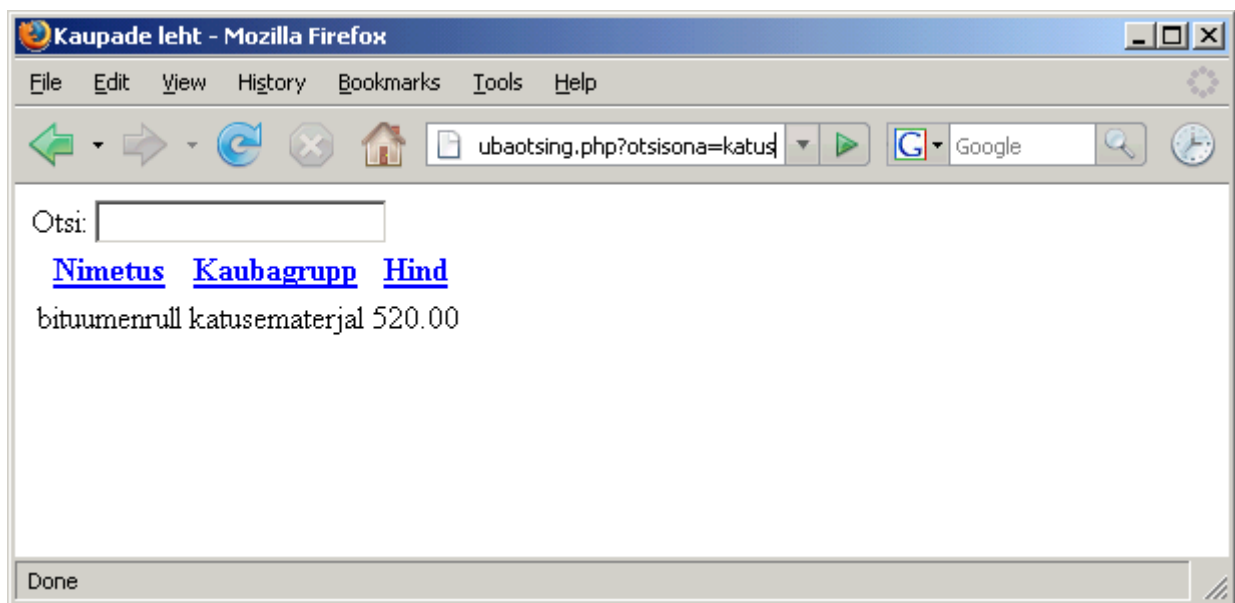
Kaupade leht - Mozilla Firefox

File Edit View History Bookmarks Tools Help

ubaotsing.php?otsisona=katus

Google

Otsi:

| Nimetus | Kaubagrupp | Hind |
|---|---|---|
| bituumenrull | katusematerjal | 520.00 |

Done